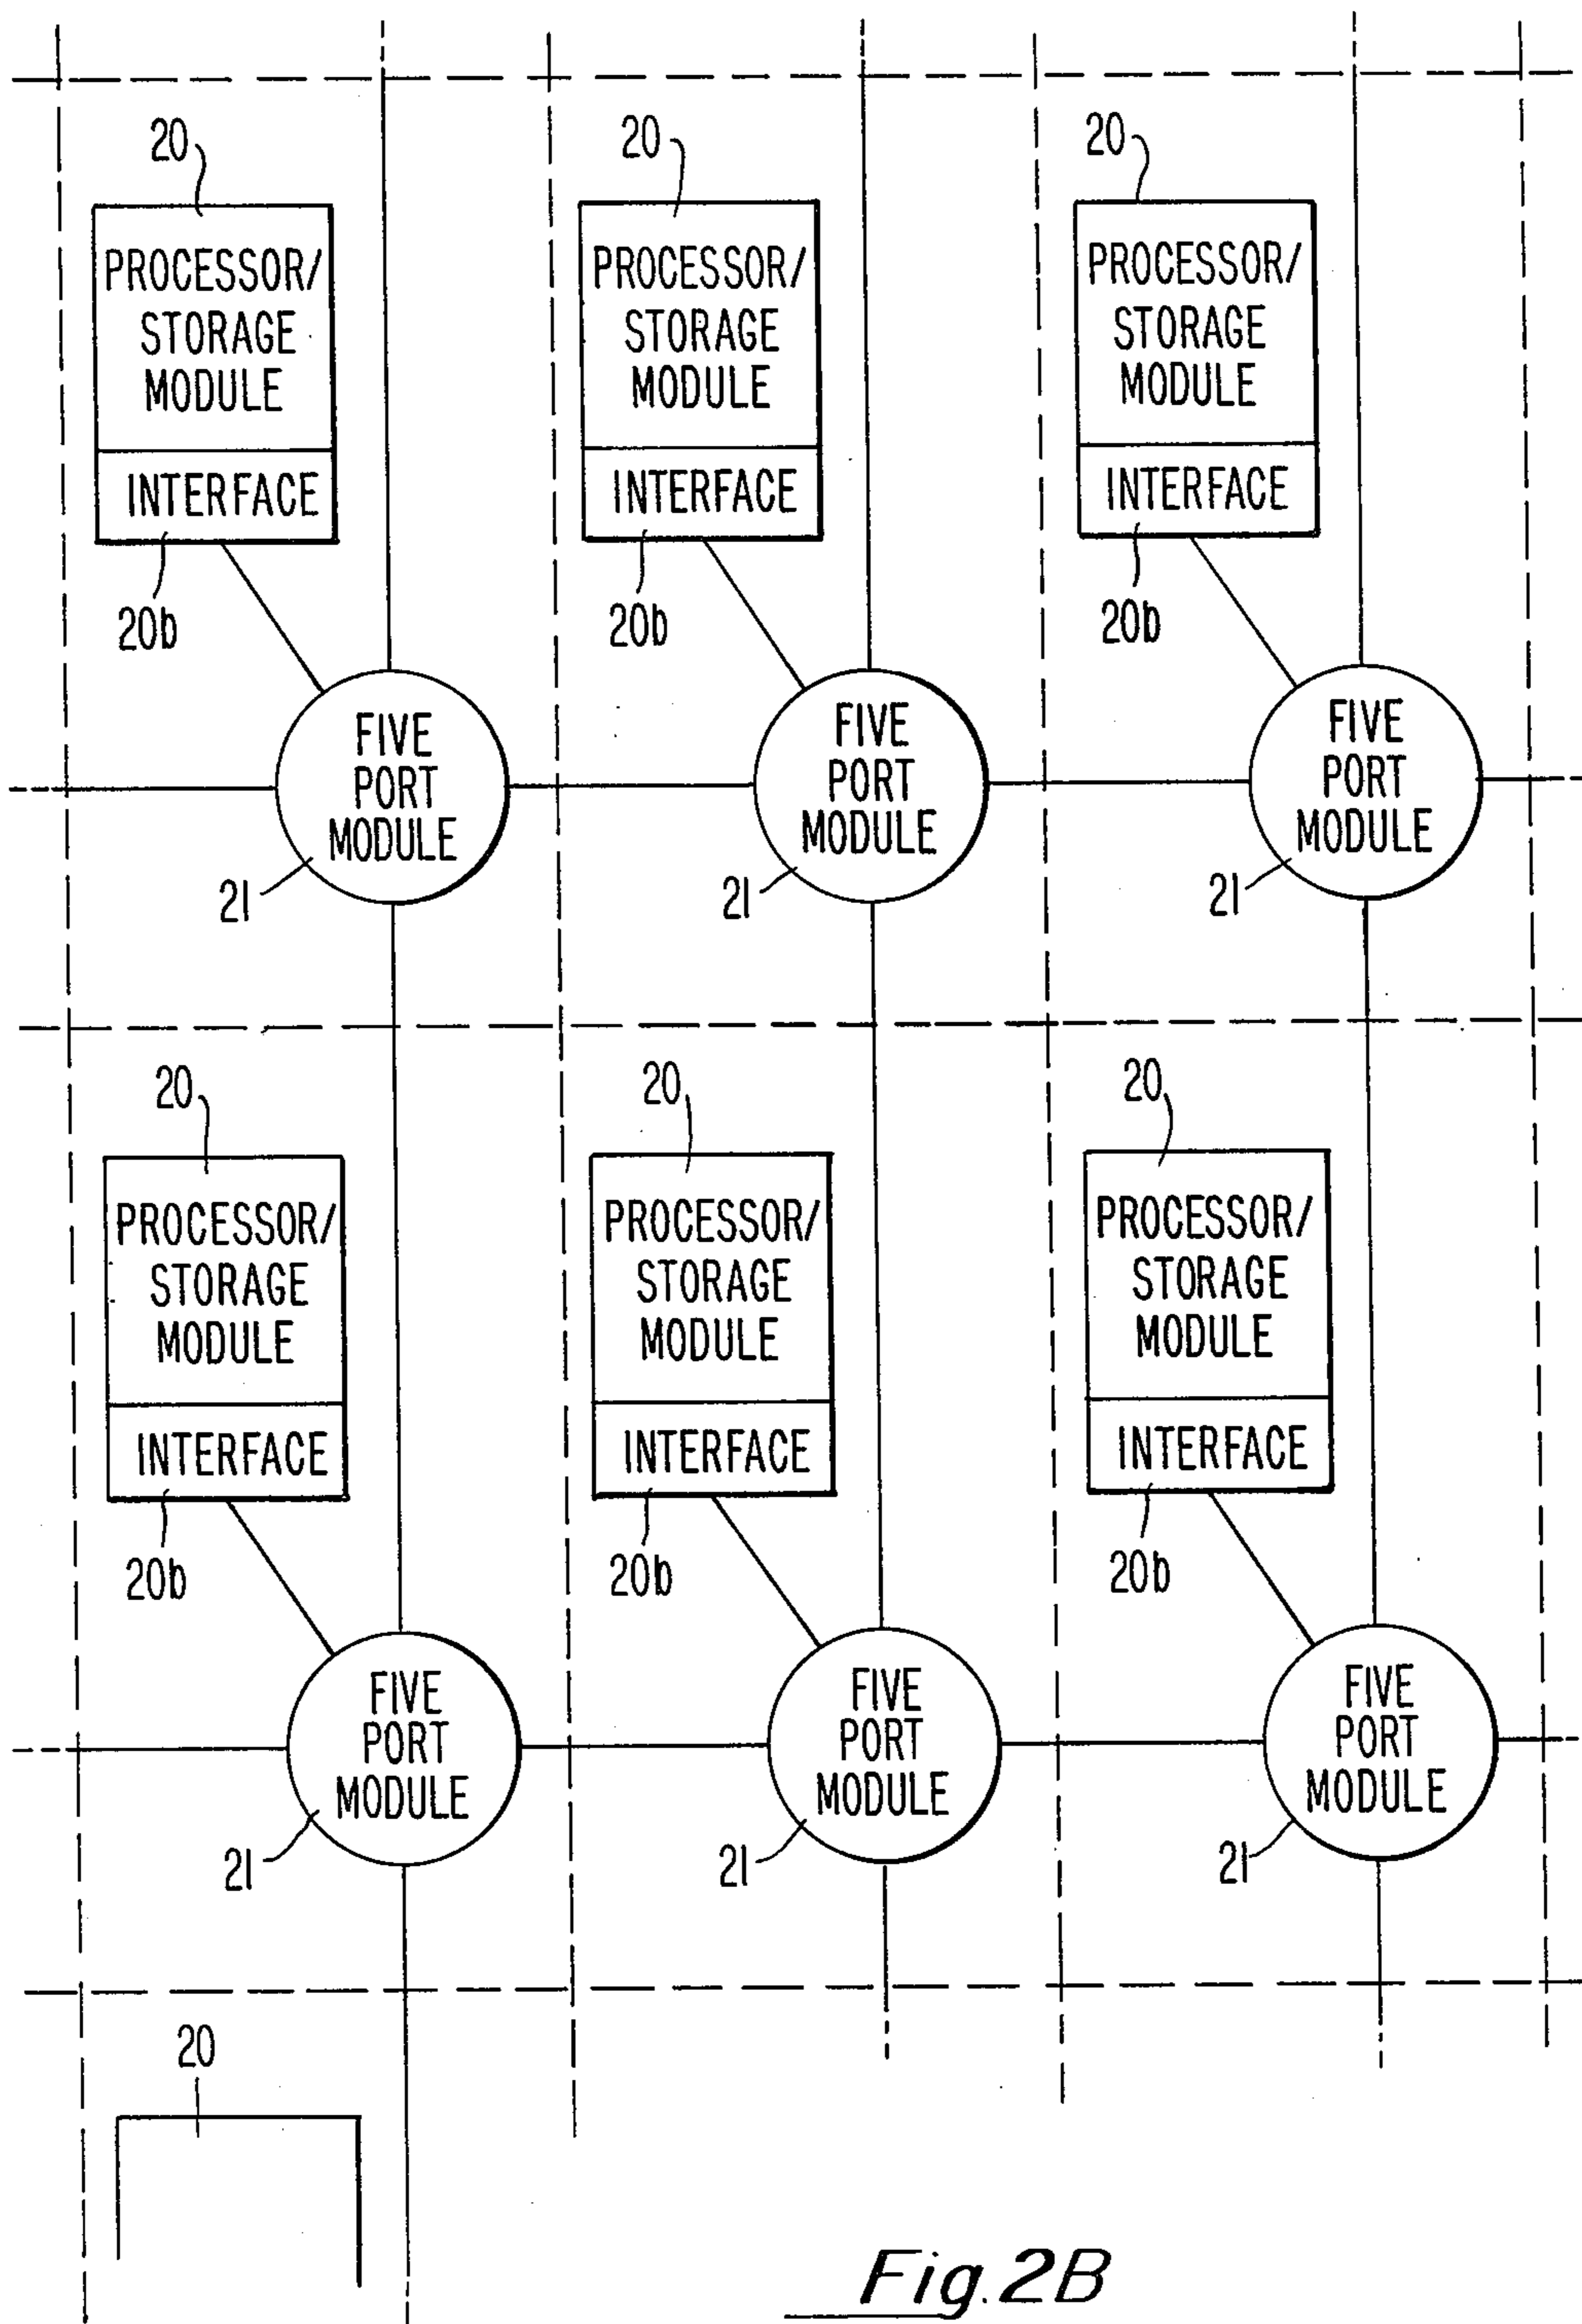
20
PROCESSOR/ STORAGE MODULE
INTERFACE
20b
FIVE PORT MODULE
21

20
PROCESSOR/ STORAGE MODULE
INTERFACE
20b
FIVE PORT MODULE
21

20
PROCESSOR/ STORAGE MODULE
INTERFACE
20b
FIVE PORT MODULE
21

20
PROCESSOR/ STORAGE MODULE
INTERFACE
20b
FIVE PORT MODULE
21

20
PROCESSOR/ STORAGE MODULE
INTERFACE
20b
FIVE PORT MODULE
21

20
PROCESSOR/ STORAGE MODULE
INTERFACE
20b
FIVE PORT MODULE
21

20

Fig.2B